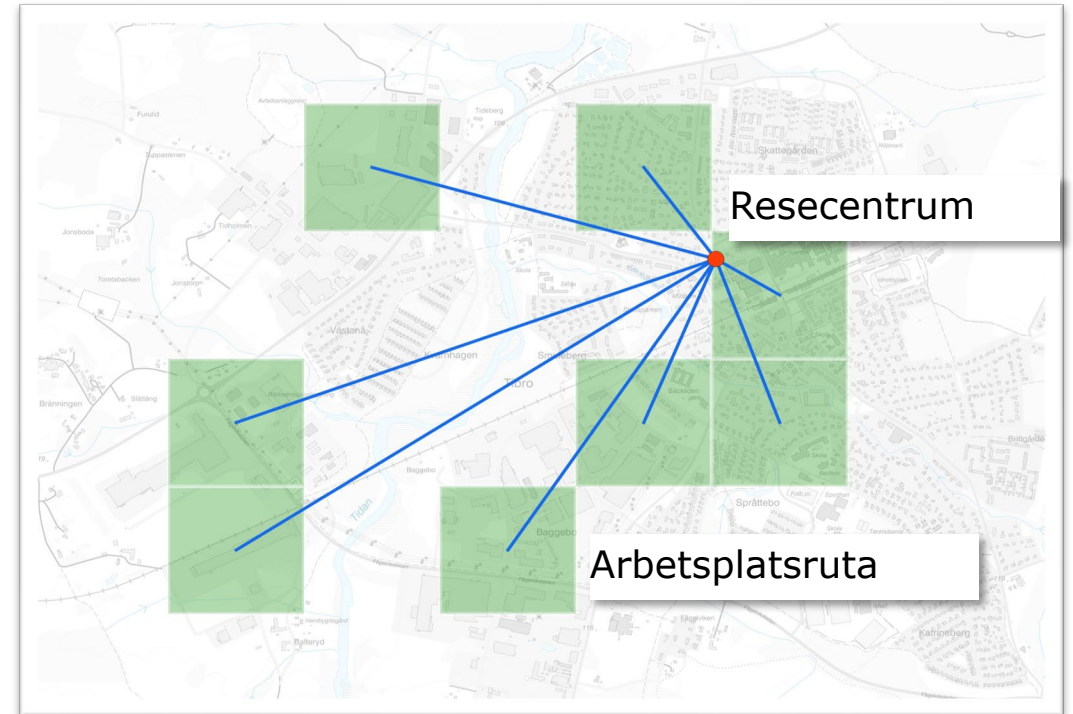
Resecentrum

Arbetsplatsruta

Furulid

Suppaneriet

Jonsboda

Tomtabacken

Jonstorp

Tidholmen

Arbetsmarkgården

Tideberg

Skattegården

Västana

Kvarnhagen

Smedsberg

Tibro

Brånningen

Slättäng

Baggebo

Tidan

Baggeholm

Sprättebo

Bäckliden

Karlsborg

Ballaryd